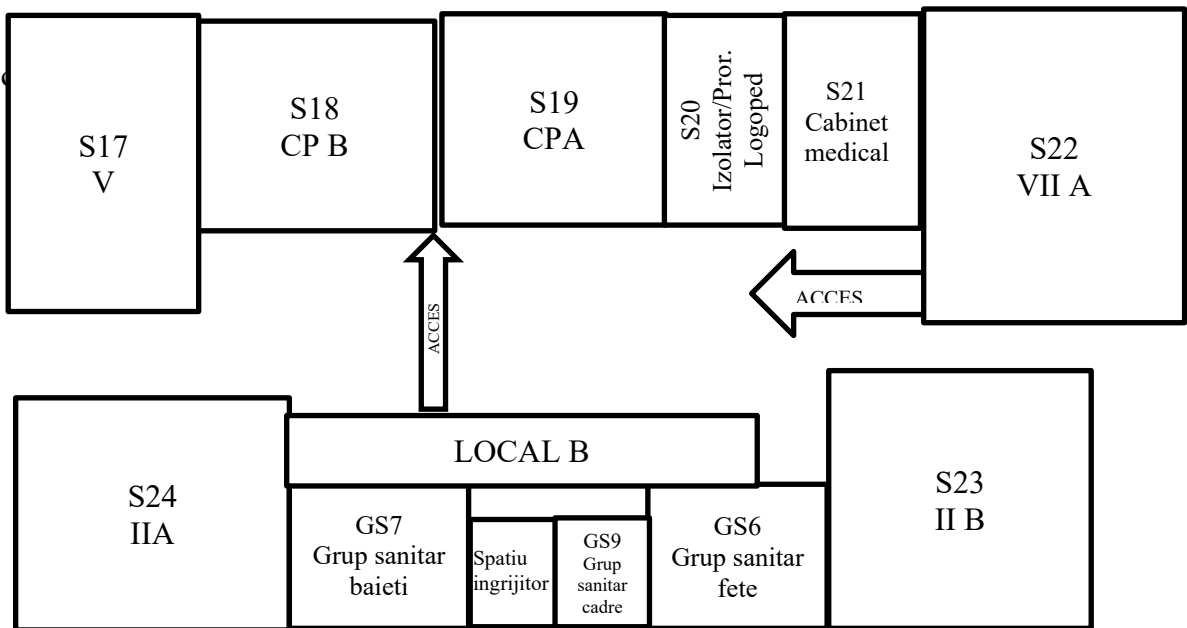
S17
V

S18
CP B

S19
CPA

S20
Izolator/Pror.
Logoped

S21
Cabinet
medical

S22
VII A

ACCES

ACCES

S24
IIA

LOCAL B

S23
II B

GS7
Grup sanitar
baieti

Spatiu
ingrijitor

GS9
Grup
sanitar
cadre

GS6
Grup sanitar
fete